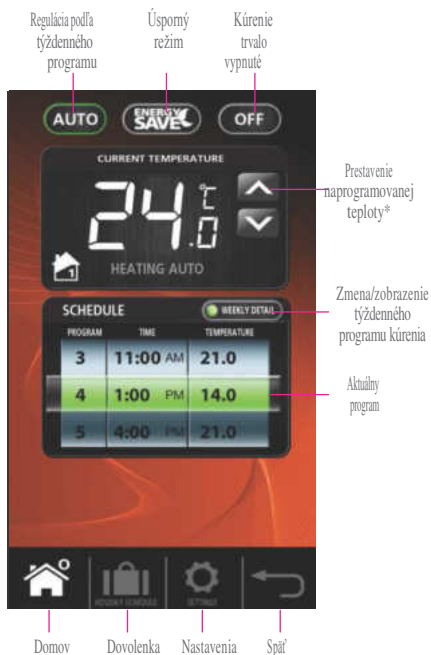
Regulácia podľa týždenného programu

Úsporný režim

Kúrenie trvalo vypnuté

AUTO

ENERGY SAVE

OFF

CURRENT TEMPERATURE

24.0 °C

HEATING AUTO

1

Prestavenie naprogramovanej teploty*

SCHEDULE

WEEKLY DETAIL

Zmena/zobrazenie týždenného programu kúrenia

| PROGRAM | TIME | TEMPERATURE |
|---|---|---|
| 3 | 11:00 AM | 21.0 |
| 4 | 1:00 PM | 14.0 |
| 5 | 4:00 PM | 21.0 |

Aktuálny program

HOLIDAY SCHEDULE

SETTINGS

Domov

Dovolenka

Nastavenia

Späť